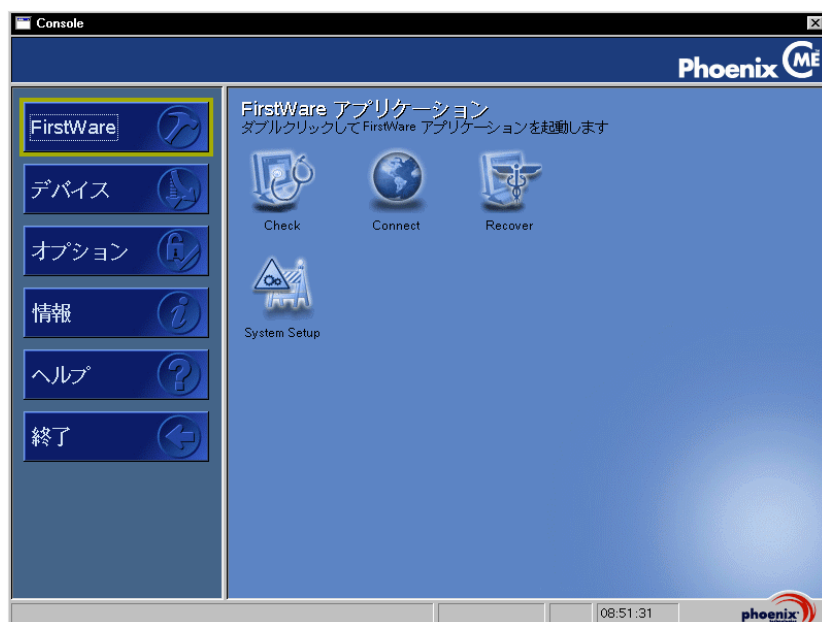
Console

Phoenix ME

FirstWare

デバイス

オプション

情報

ヘルプ

終了

FirstWare アプリケーション
ダブルクリックして FirstWare アプリケーションを起動します

Check

Connect

Recover

System Setup

08:51:31

phoenix